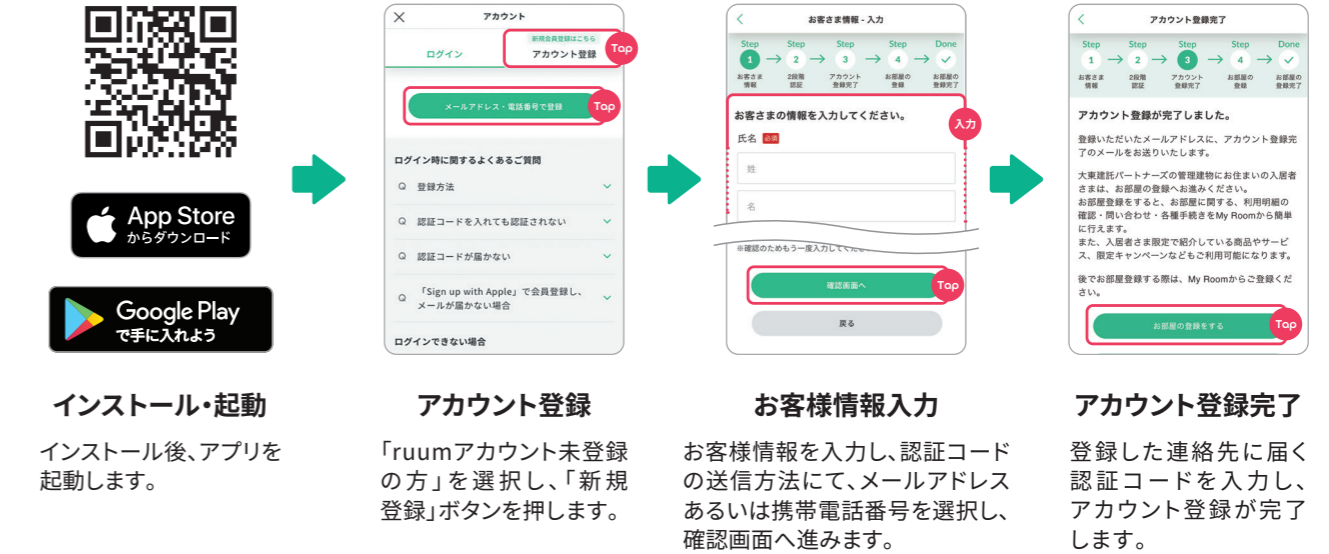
App Store
からダウンロード

Google Play
で手に入れよう

インストール・起動

インストール後、アプリを起動します。

アカウント

ログイン

新規会員登録はこちら
アカウント登録

Tap

メールアドレス・電話番号で登録

Tap

ログイン時に関するよくあるご質問

Q 登録方法

Q 認証コードを入れても認証されない

Q 認証コードが届かない

Q 「Sign up with Apple」で会員登録し、メールが届かない場合

ログインできない場合

アカウント登録

「ruumアカウント未登録の方」を選択し、「新規登録」ボタンを押します。

お客さま情報 - 入力

Step 1 お客さま情報
Step 2 2段階認証
Step 3 アカウント登録完了
Step 4 お部屋の登録
Done お部屋の登録完了

お客さまの情報を入力してください。

入力

氏名 必須

姓

名

※確認のためもう一度入力してくだ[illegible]

確認画面へ

Tap

戻る

お客様情報入力

お客様情報を入力し、認証コードの送信方法にて、メールアドレスあるいは携帯電話番号を選択し、確認画面へ進みます。

アカウント登録完了

Step 1 お客さま情報
Step 2 2段階認証
Step 3 アカウント登録完了
Step 4 お部屋の登録
Done お部屋の登録完了

アカウント登録が完了しました。

登録いただいたメールアドレスに、アカウント登録完了のメールをお送りいたします。

大東建託パートナーズの管理建物にお住まいの入居者さまは、お部屋の登録へお進みください。
お部屋登録をすると、お部屋に関する、利用明細の確認・問い合わせ・各種手続きをMy Roomから簡単に行えます。
また、入居者さま限定で紹介している商品やサービス、限定キャンペーンなどもご利用可能になります。

後でお部屋登録する際は、My Roomからご登録ください。

お部屋の登録をする

Tap

アカウント登録完了

登録した連絡先に届く認証コードを入力し、アカウント登録が完了します。